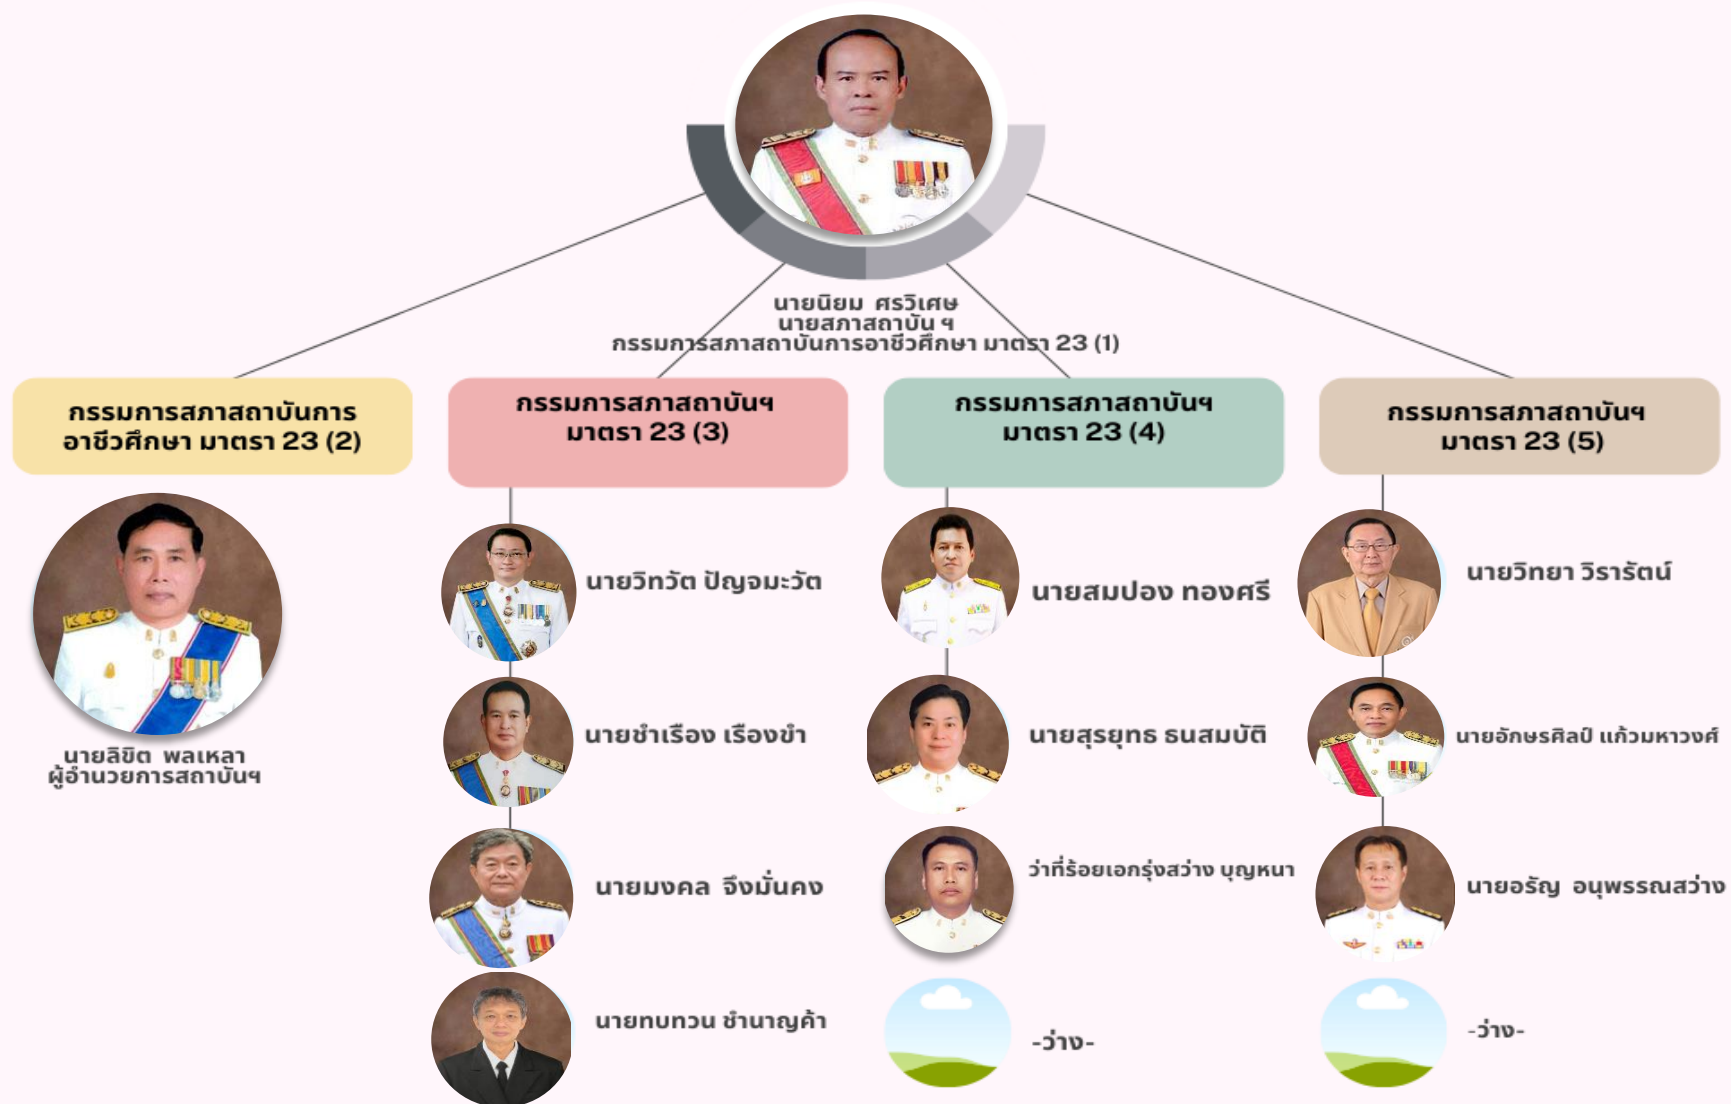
นายนิยม ศรวิเศษ
นายสภาสถาบัน ฯ
กรรมการสภาสถาบันการอาชีวศึกษา มาตรา 23 (1)

กรรมการสภาสถาบันการอาชีวศึกษา มาตรา 23 (2)

นายลิขิต พลเหลา
ผู้อำนวยการสถาบันฯ

กรรมการสภาสถาบันฯ มาตรา 23 (3)

นายวิทวัต ปัญจมะวัต

นายชำเรือง เรืองขำ

นายมงคล จึงมั่นคง

นายทบทวน ชำนาญค้า

กรรมการสภาสถาบันฯ มาตรา 23 (4)

นายสมปอง ทองศรี

นายสุรยุทธ ธนสมบัติ

ว่าที่ร้อยเอกรุ่งสว่าง บุญหนา

-ว่าง-

กรรมการสภาสถาบันฯ มาตรา 23 (5)

นายวิทยา วิรารัตน์

นายอักษรศิลป์ แก้วมหาวงศ์

นายอรัญ อนุพรรณสว่าง

-ว่าง-